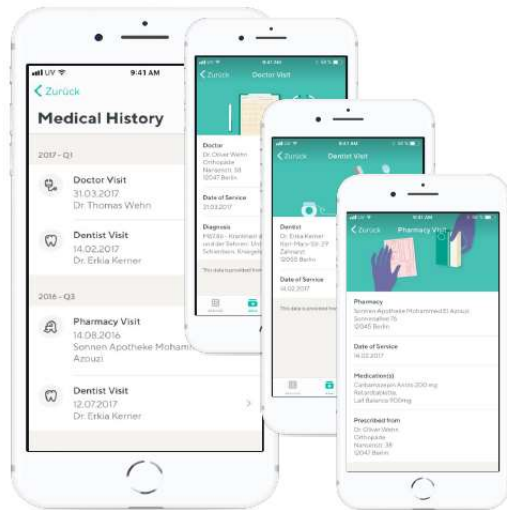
UV 9:41 AM

Zurück

Medical History

2017 - Q1

Doctor Visit
31.03.2017
Dr. Thomas Wehn

Dentist Visit
14.02.2017
Dr. Erkia Kerner

2016 - Q3

Pharmacy Visit
14.08.2016
Sonnen Apotheke Mohamm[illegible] Azouzi

Dentist Visit
12.07.2017
Dr. Erkia Kerner

9:41 AM
Zurück Doctor Visit

Doctor
Dr. Oliver Wehn
Orthopädie
Nansenstr. 38
12047 Berlin

Date of Service
31.03.2017

Diagnosis
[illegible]

Zurück Dentist Visit

Dentist
Dr. Erika Kerner
Karl-Marx-Str. 29
Zahnarzt
12043 Berlin

Date of Service
14.02.2017

9:41 AM
Zurück Pharmacy Visit

Pharmacy
Sonnen Apotheke Mohammed El Azouzi
Sonnenallee 75
12045 Berlin

Date of Service
14.02.2017

Medication(s)
Carbamazepin Antis 200 mg
Retardtabletten
Lat Balance 150mg

Prescribed from
Dr. Oliver Wehn
Orthopädie
Nansenstr. 38
12047 Berlin